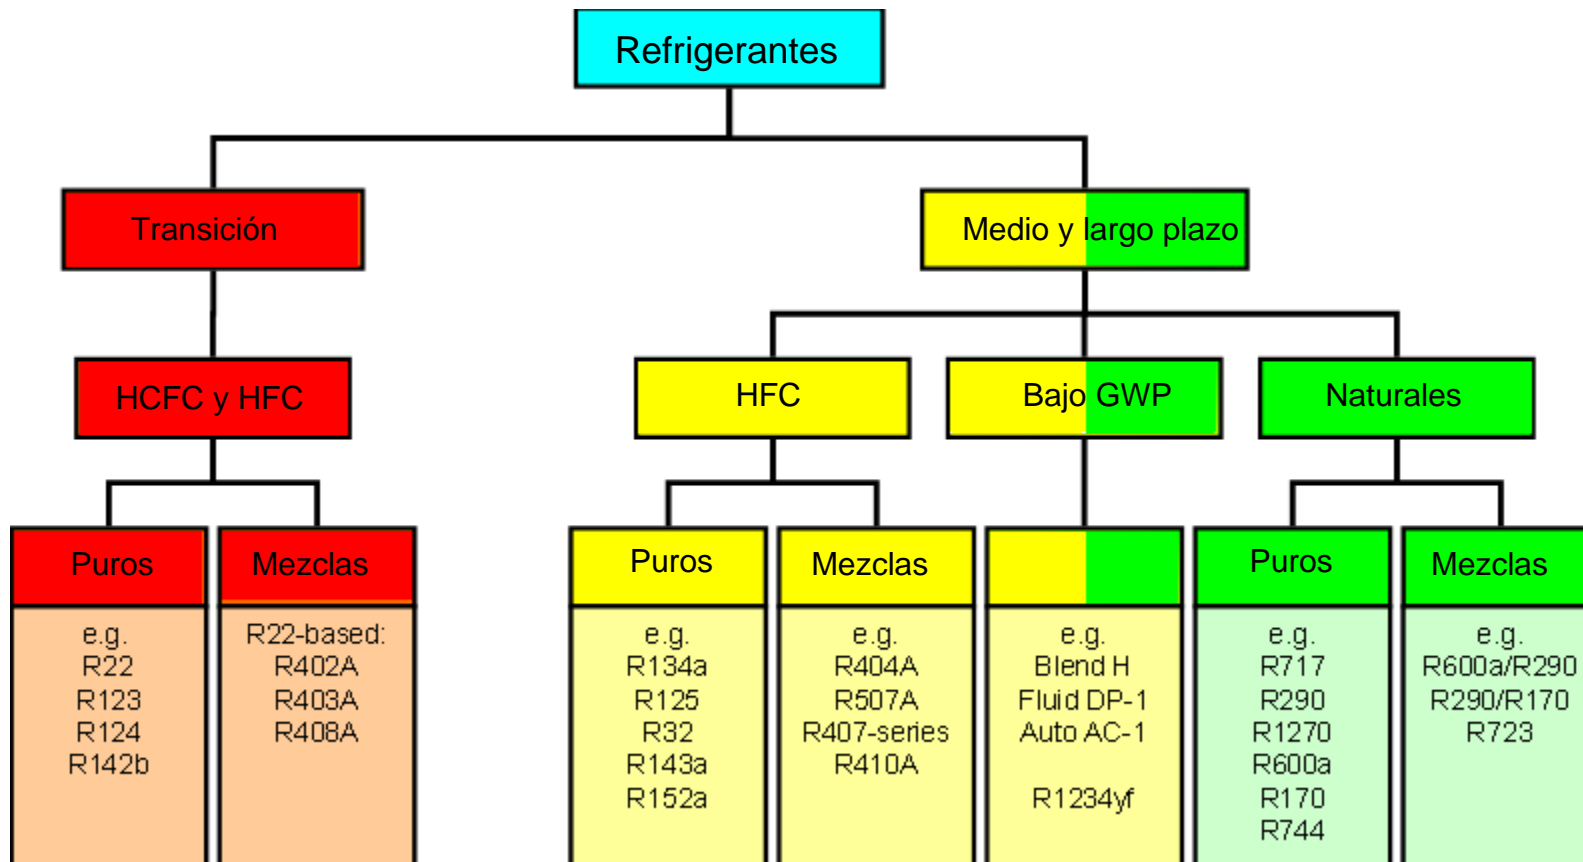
Refrigerantes

Transición

Medio y largo plazo

HCFC y HFC

HFC

Bajo GWP

Naturales

Puros

e.g.
R22
R123
R124
R142b

Mezclas

R22-based:
R402A
R403A
R408A

Puros

e.g.
R134a
R125
R32
R143a
R152a

Mezclas

e.g.
R404A
R507A
R407-series
R410A

e.g.
Blend H
Fluid DP-1
Auto AC-1

R1234yf

Puros

e.g.
R717
R290
R1270
R600a
R170
R744

Mezclas

e.g.
R600a/R290
R290/R170
R723